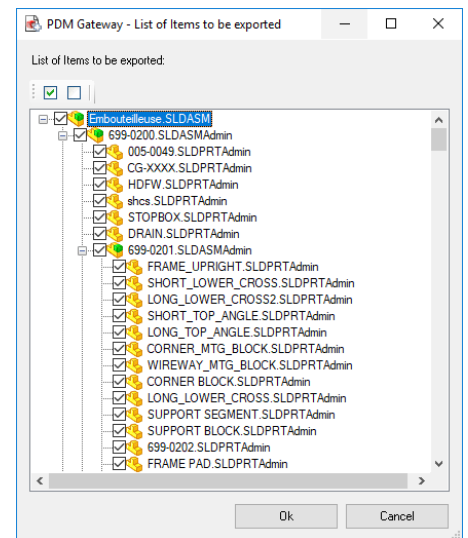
PDM Gateway - List of Items to be exported

List of Items to be exported:

Embouteilleuse.SLDASM
699-0200.SLDASMAdmin
005-0049.SLDPRTAdmin
CG-XXXX.SLDPRTAdmin
HDFW.SLDPRTAdmin
shcs.SLDPRTAdmin
STOPBOX.SLDPRTAdmin
DRAIN.SLDPRTAdmin
699-0201.SLDASMAdmin
FRAME_UPRIGHT.SLDPRTAdmin
SHORT_LOWER_CROSS.SLDPRTAdmin
LONG_LOWER_CROSS2.SLDPRTAdmin
SHORT_TOP_ANGLE.SLDPRTAdmin
LONG_TOP_ANGLE.SLDPRTAdmin
CORNER_MTG_BLOCK.SLDPRTAdmin
WIREWAY_MTG_BLOCK.SLDPRTAdmin
CORNER BLOCK.SLDPRTAdmin
LONG_LOWER_CROSS.SLDPRTAdmin
SUPPORT SEGMENT.SLDPRTAdmin
SUPPORT BLOCK.SLDPRTAdmin
699-0202.SLDPRTAdmin
FRAME PAD.SLDPRTAdmin

Ok
Cancel